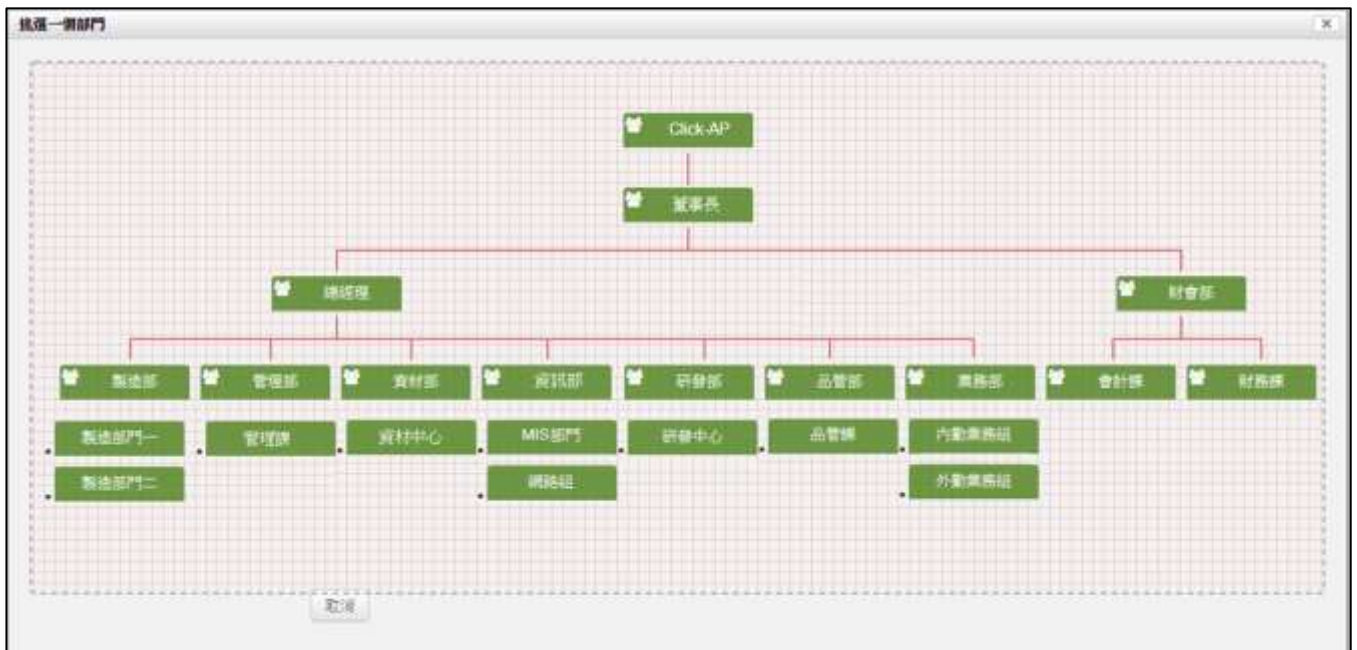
挑選一個部門

×

Click-AP

董事長

總經理

財會部

製造部

管理部

資材部

資訊部

研發部

品管部

業務部

會計課

財務課

製造部門一

製造部門二

管理課

資材中心

MIS部門

網路組

研發中心

品管課

內勤業務組

外勤業務組

取消